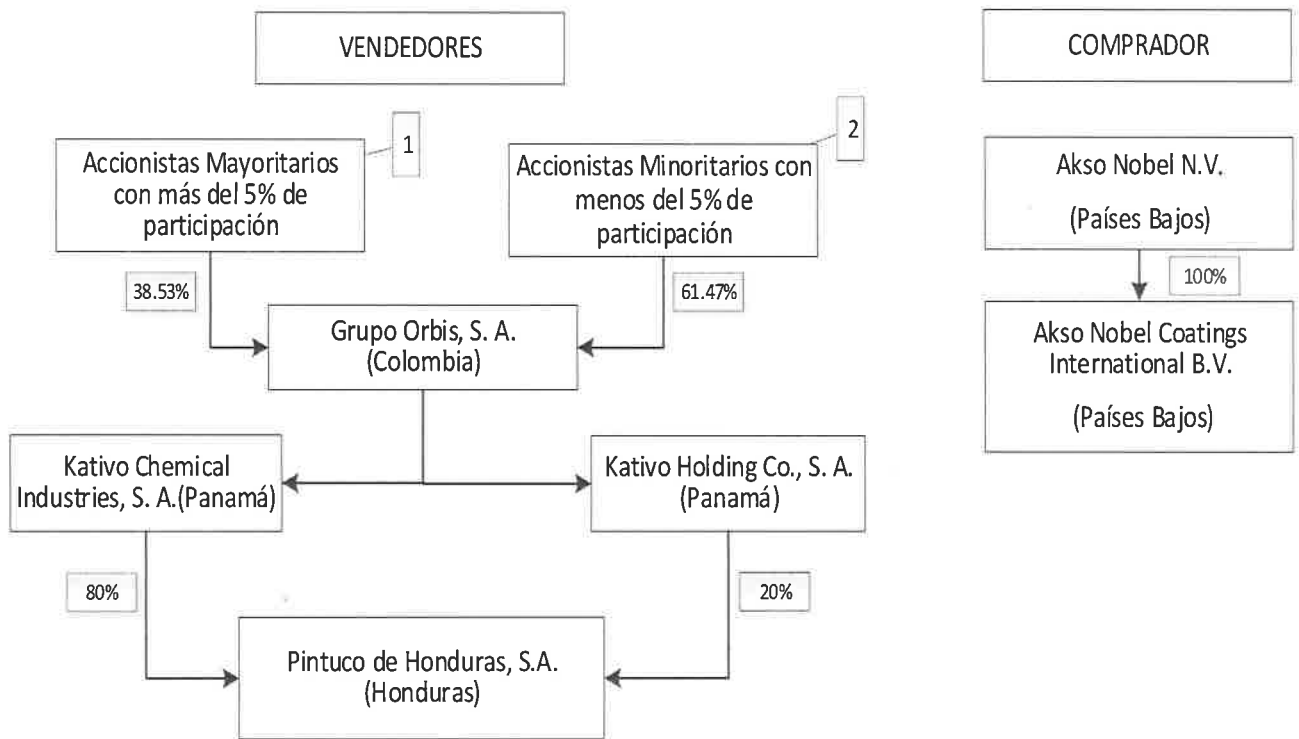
VENDEDORES

COMPRADOR

1

Accionistas Mayoritarios con más del 5% de participación

2

Accionistas Minoritarios con menos del 5% de participación

Akso Nobel N.V.

(Países Bajos)

100%

Akso Nobel Coatings International B.V.

(Países Bajos)

38.53%

61.47%

Grupo Orbis, S. A. (Colombia)

Kativo Chemical Industries, S. A.(Panamá)

Kativo Holding Co., S. A. (Panamá)

80%

20%

Pintuco de Honduras, S.A. (Honduras)